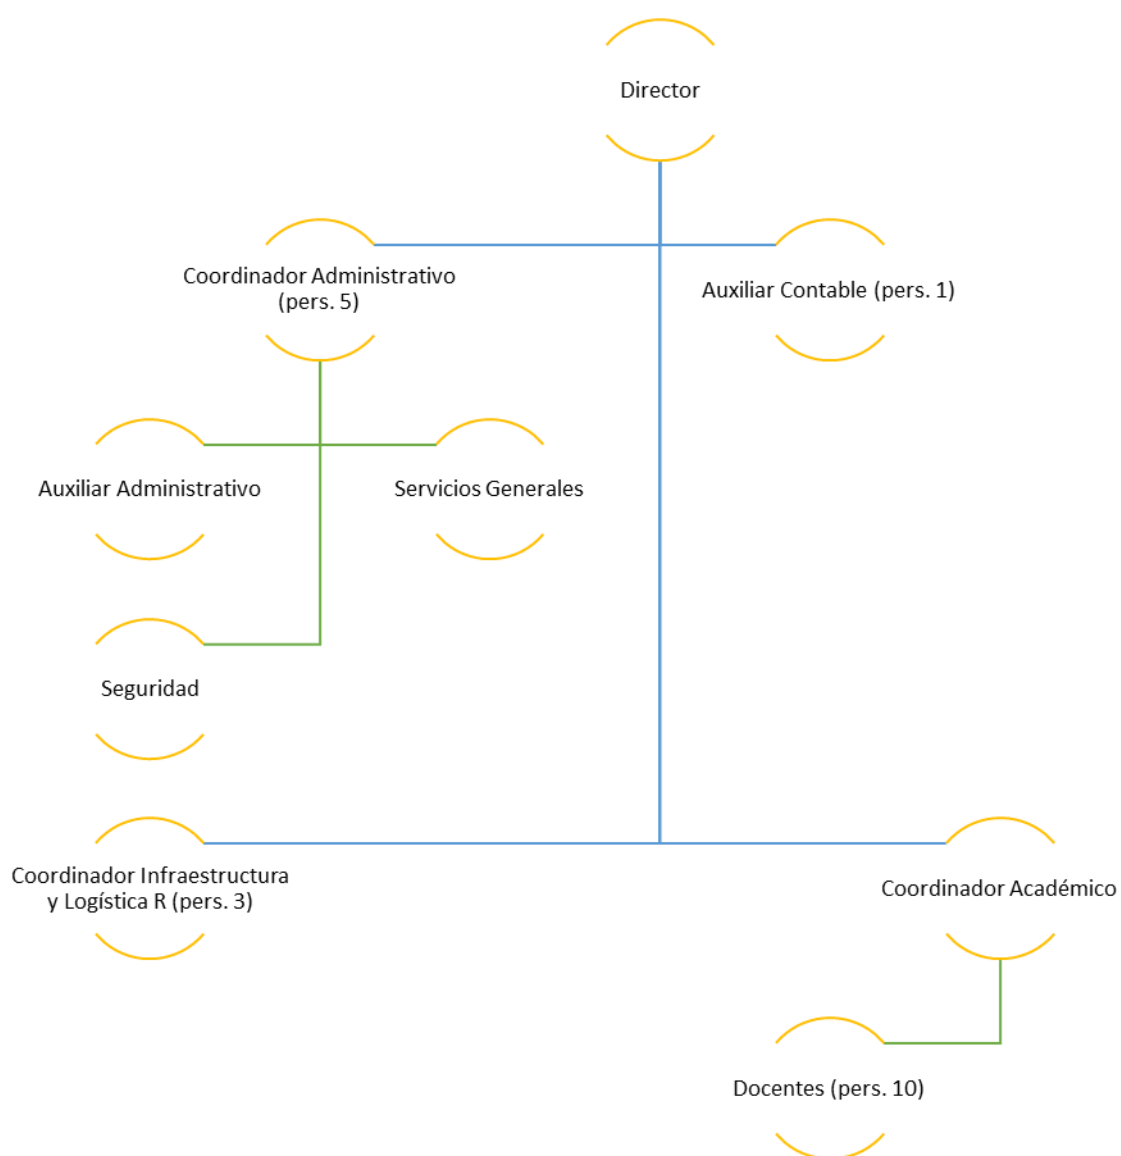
Director

Coordinador Administrativo (pers. 5)

Auxiliar Contable (pers. 1)

Auxiliar Administrativo

Servicios Generales

Seguridad

Coordinador Infraestructura y Logística R (pers. 3)

Coordinador Académico

Docentes (pers. 10)